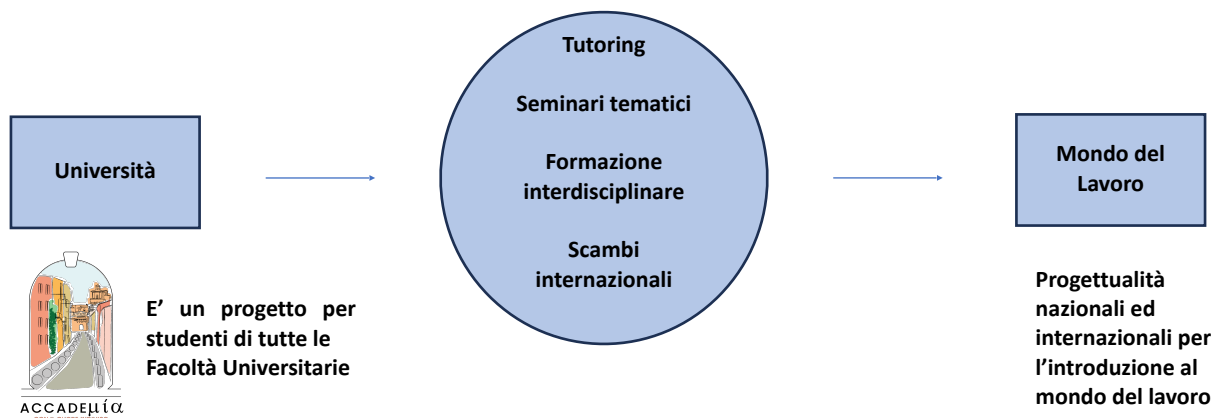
Tutoring

Seminari tematici

Formazione interdisciplinare

Scambi internazionali

Università

Mondo del Lavoro

ACCADEμία

E' un progetto per studenti di tutte le Facoltà Universitarie

Progettualità nazionali ed internazionali per l'introduzione al mondo del lavoro